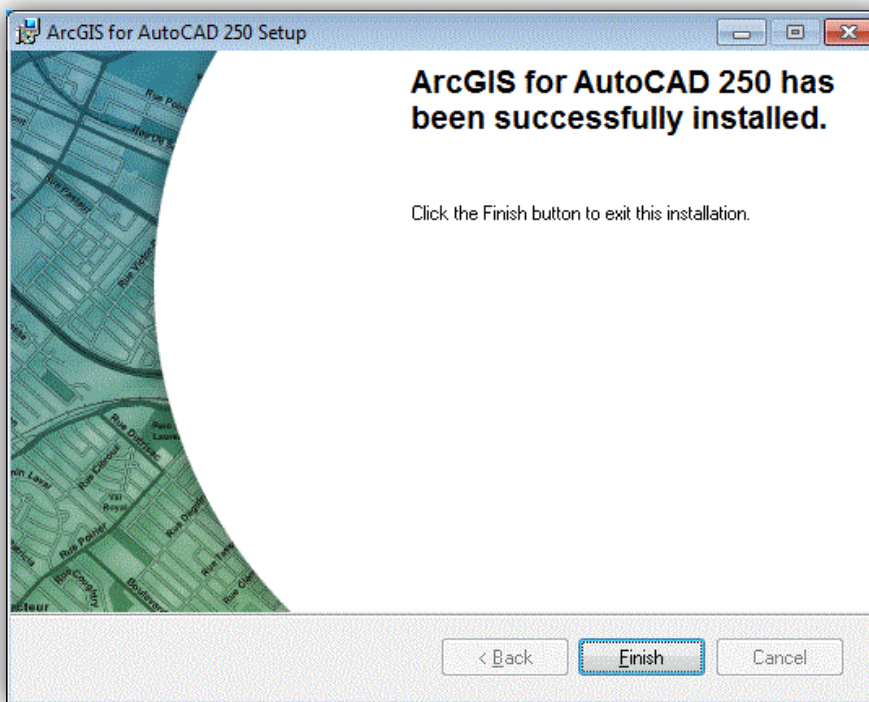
ArcGIS for AutoCAD 250 Setup

ArcGIS for AutoCAD 250 has been successfully installed.

Click the Finish button to exit this installation.

Rue Poirier
Rue Pasteur
Rue Victor
Rue Dufresne
Rue Laurent
Rue Cardinal
Val Royal
Rue Douglas
Rue Couture
Boulevard
Rue Taylor
Rue Poirier
acteur

< Back
Finish
Cancel